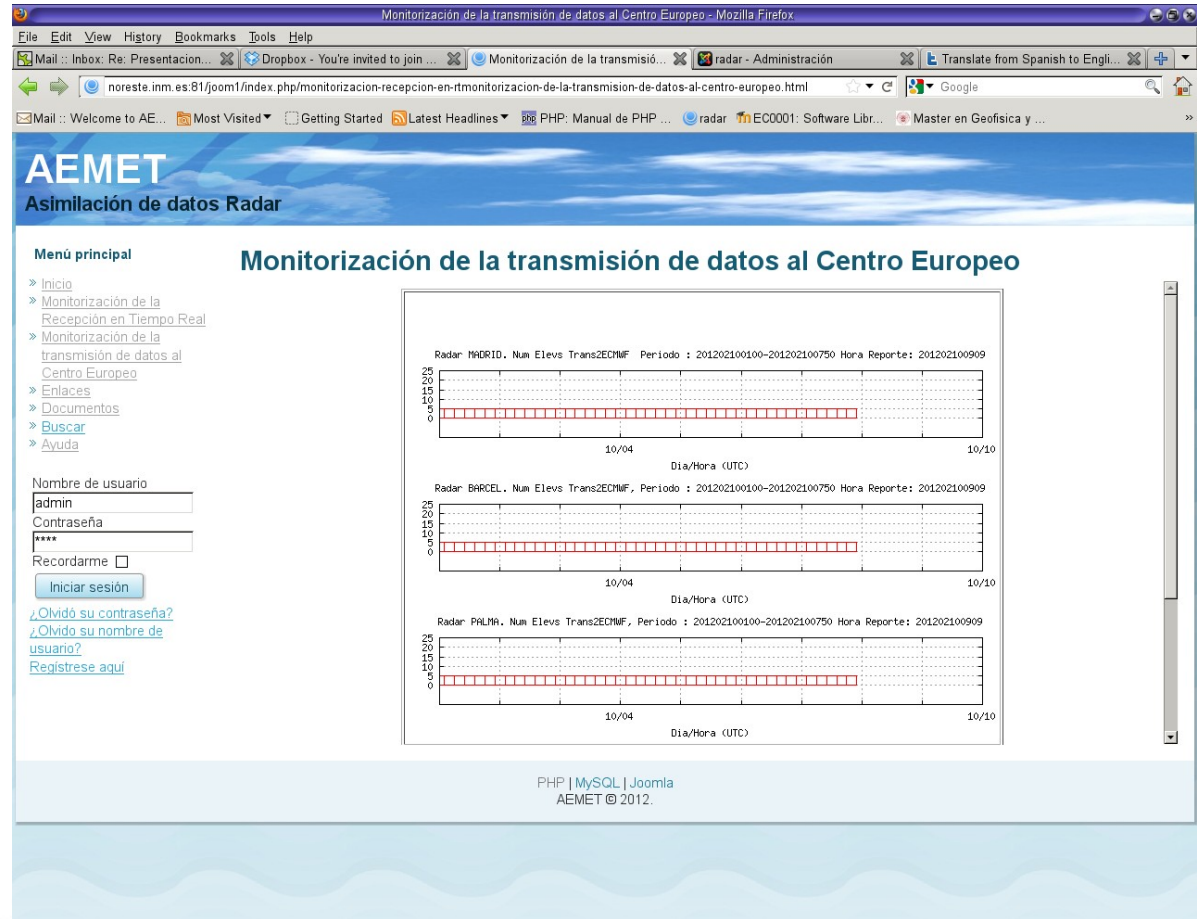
Monitorización de la transmisión de datos al Centro Europeo - Mozilla Firefox

File Edit View History Bookmarks Tools Help

Mail :: Inbox: Re: Presentacion... | Dropbox - You're invited to join ... | Monitorización de la transmisió... | radar - Administración | Translate from Spanish to Engli...

noreste.inm.es:81/joom1/index.php/monitorizacion-recepcion-en-rtmonitorizacion-de-la-transmision-de-datos-al-centro-europeo.html

Google

Mail :: Welcome to AE... Most Visited Getting Started Latest Headlines PHP: Manual de PHP ... radar EC0001: Software Libr... Master en Geofisica y ...

AEMET
Asimilación de datos Radar

Menú principal
» Inicio
» Monitorización de la Recepción en Tiempo Real
» Monitorización de la transmisión de datos al Centro Europeo
» Enlaces
» Documentos
» Buscar
» Ayuda

Nombre de usuario
admin
Contraseña
****
Recordarme
Iniciar sesión
¿Olvidó su contraseña?
¿Olvido su nombre de usuario?
Regístrese aquí

Monitorización de la transmisión de datos al Centro Europeo

Radar MADRID. Num Elevs Trans2ECMWF Periodo : 201202100100-201202100750 Hora Reporte: 201202100909
25
20
15
10
5
0
10/04
10/10
Dia/Hora (UTC)

Radar BARCEL. Num Elevs Trans2ECMWF, Periodo : 201202100100-201202100750 Hora Reporte: 201202100909
25
20
15
10
5
0
10/04
10/10
Dia/Hora (UTC)

Radar PALMA. Num Elevs Trans2ECMWF, Periodo : 201202100100-201202100750 Hora Reporte: 201202100909
25
20
15
10
5
0
10/04
10/10
Dia/Hora (UTC)

PHP | MySQL | Joomla
AEMET © 2012.